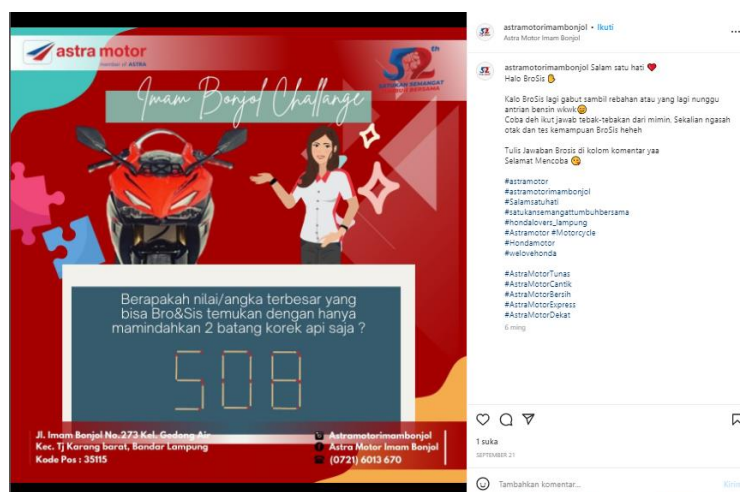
astra motor
member of ASTRA

52th
SATUKAN SEMANGAT TUMBUH BERSAMA

Imam Bonjol Challange

Berapakah nilai/angka terbesar yang bisa Bro&Sis temukan dengan hanya mamindahkan 2 batang korek api saja ?

508

Jl. Imam Bonjol No.273 Kel. Gedong Air
Kec. Tj Karang barat, Bandar Lampung
Kode Pos : 35115

Astramotorimambonjol
Astra Motor Imam Bonjol
(0721) 6013 670

astramotorimambonjol • Ikuti
Astra Motor Imam Bonjol

astramotorimambonjol Salam satu hati ❤️
Halo BroSis 👌

Kalo BroSis lagi gabut sambil rebahan atau yang lagi nunggu antrian bensin wkwk😄
Coba deh ikut jawab tebak-tebakan dari mimin. Sekalian ngasah otak dan tes kemampuan BroSis heheh

Tulis Jawaban Brosis di kolom komentar yaa
Selamat Mencoba 😉

#astramotor
#astramotorimambonjol
#Salamsatuhati
#satukansemangattumbuhbersama
#hondalovers_lampung
#Astramotor #Motorcycle
#Hondamotor
#welovehonda

#AstraMotorTunas
#AstraMotorCantik
#AstraMotorBersih
#AstraMotorExpress
#AstraMotorDekat
6 ming

1 suka
SEPTEMBER 21

Tambahkan komentar...
Kirim